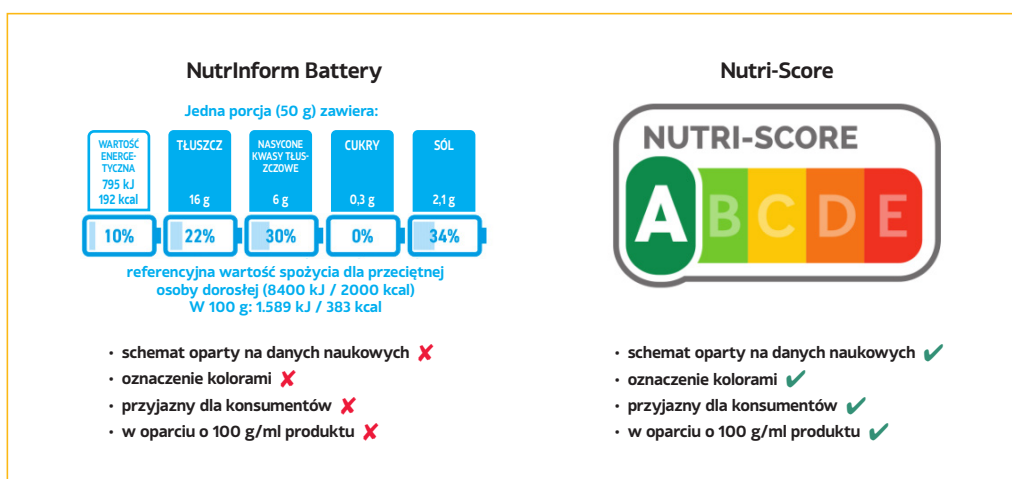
NutrInform Battery

Jedna porcja (50 g) zawiera:

| WARTOŚĆ ENERGETYCZNA 795 kJ 192 kcal | TŁUSZCZ 16 g | NASYCONE KWASY TŁUSZCZOWE 6 g | CUKRY 0,3 g | SÓL 2,1 g |
|---|---|---|---|---|
| 10% | 22% | 30% | 0% | 34% |

referencyjna wartość spożycia dla przeciętnej osoby dorosłej (8400 kJ / 2000 kcal)
W 100 g: 1.589 kJ / 383 kcal

• schemat oparty na danych naukowych ✗
• oznaczenie kolorami ✗
• przyjazny dla konsumentów ✗
• w oparciu o 100 g/ml produktu ✗

Nutri-Score

NUTRI-SCORE
A B C D E

• schemat oparty na danych naukowych ✓
• oznaczenie kolorami ✓
• przyjazny dla konsumentów ✓
• w oparciu o 100 g/ml produktu ✓